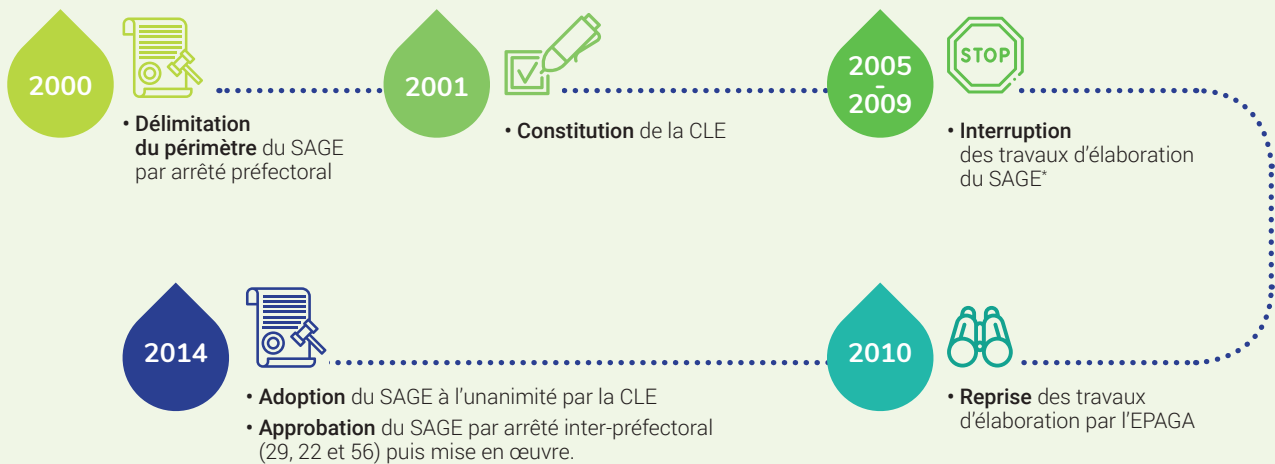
2000

• Délimitation du périmètre du SAGE par arrêté préfectoral

2001

• Constitution de la CLE

2005 - 2009

STOP

• Interruption des travaux d'élaboration du SAGE*

2014

• Adoption du SAGE à l'unanimité par la CLE

• Approbation du SAGE par arrêté inter-préfectoral (29, 22 et 56) puis mise en œuvre.

2010

• Reprise des travaux d'élaboration par l'EPAGA